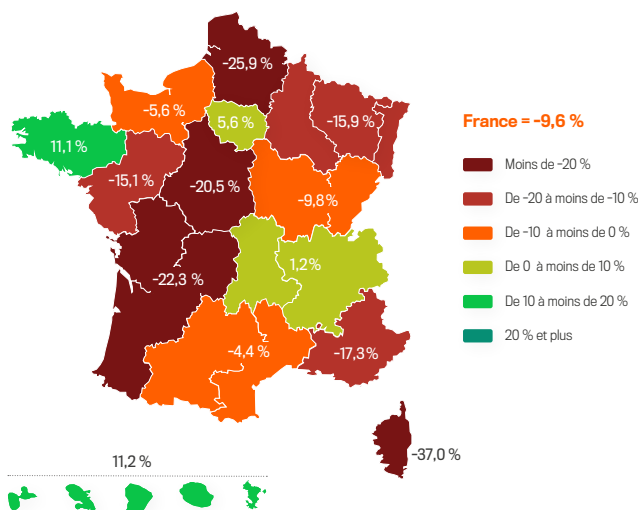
-25,9 %
-5,6 %
5,6 %
-15,9 %
11,1 %
-15,1 %
-20,5 %
-9,8 %
1,2 %
-22,3 %
-4,4 %
-17,3 %
-37,0 %
11,2 %

France = -9,6 %

Moins de -20 %
De -20 à moins de -10 %
De -10 à moins de 0 %
De 0 à moins de 10 %
De 10 à moins de 20 %
20 % et plus